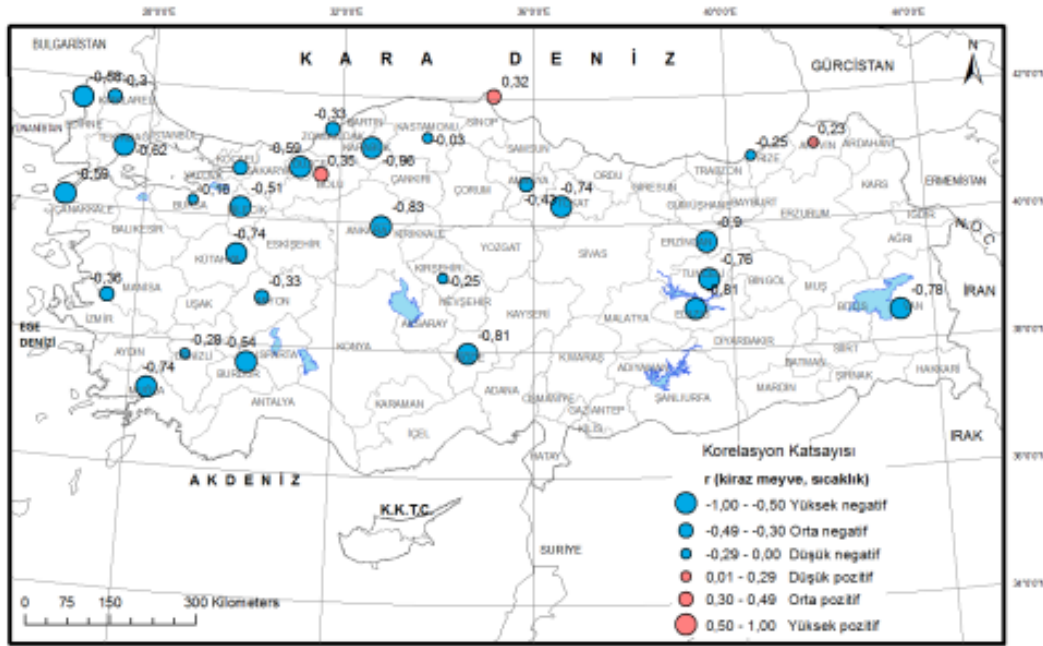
28°0'0"E
32°0'0"E
36°0'0"E
40°0'0"E
44°0'0"E

K A R A D E N İ Z

BULGARİSTAN
GÜRCİSTAN
N
42°0'0"N

YUNANİSTAN
EDİRNE
KIRKLARELİ
-0,58
-0,3
İSTANBUL
-0,62
TEKİRDAĞ
-0,59
ÇANAKKALE
KOCAELİ
SAKARYA
YALOVA
BURSA
-0,18
BİLECİK
-0,51
-0,59
DÜZCE
BOLU
-0,35
ZONGULDAK
-0,33
BARTIN
KARABÜK
-0,96
KASTAMONU
-0,03
SİNOP
0,32
SAMSUN
ÇANKIRI
ÇORUM
AMASYA
TOKAT
-0,74
-0,43
ORDU
GİRESUN
TRABZON
GÜMÜŞHANE
BAYBURT
RİZE
-0,25
ARTVİN
0,23
ARDAHAN
KARS
ERMENİSTAN
40°0'0"N
IĞDIR
N.O.C.
AĞRI
ERZURUM
ERZİNCAN
-0,9
TUNCELİ
-0,76
-0,81
ELAZIĞ
BİNGÖL
MUŞ
BİTLİS
VAN
-0,78
İRAN
BALIKESİR
ESKİŞEHİR
ANKARA
-0,83
KIRIKKALE
YOZGAT
SİVAS
KÜTAHYA
-0,74
MANİSA
-0,36
KIRŞEHİR
-0,25
NEVŞEHİR
AKSARAY
KAYSERİ
MALATYA
UŞAK
AFYON
-0,33
İZMİR
EGE DENİZİ
38°0'0"N
AYDIN
DENİZLİ
-0,28
ISPARTA
-0,64
BURDUR
KONYA
NİĞDE
-0,81
KAHRAMANMARAŞ
DİYARBAKIR
BATMAN
SİİRT
ŞIRNAK
HAKKARİ
MUĞLA
-0,74
ADIYAMAN
ŞANLIURFA
MARDİN
ANTALYA
KARAMAN
ADANA
OSMANİYE
GAZİANTEP
KİLİS
İÇEL
HATAY
IRAK
36°0'0"N
A K D E N İ Z
K.K.T.C.
SURİYE

Korelasyon Katsayısı
r (kiraz meyve, sıcaklık)
-1,00 - -0,50 Yüksek negatif
-0,49 - -0,30 Orta negatif
-0,29 - 0,00 Düşük negatif
0,01 - 0,29 Düşük pozitif
0,30 - 0,49 Orta pozitif
0,50 - 1,00 Yüksek pozitif

0 75 150 300 Kilometers
34°0'0"N